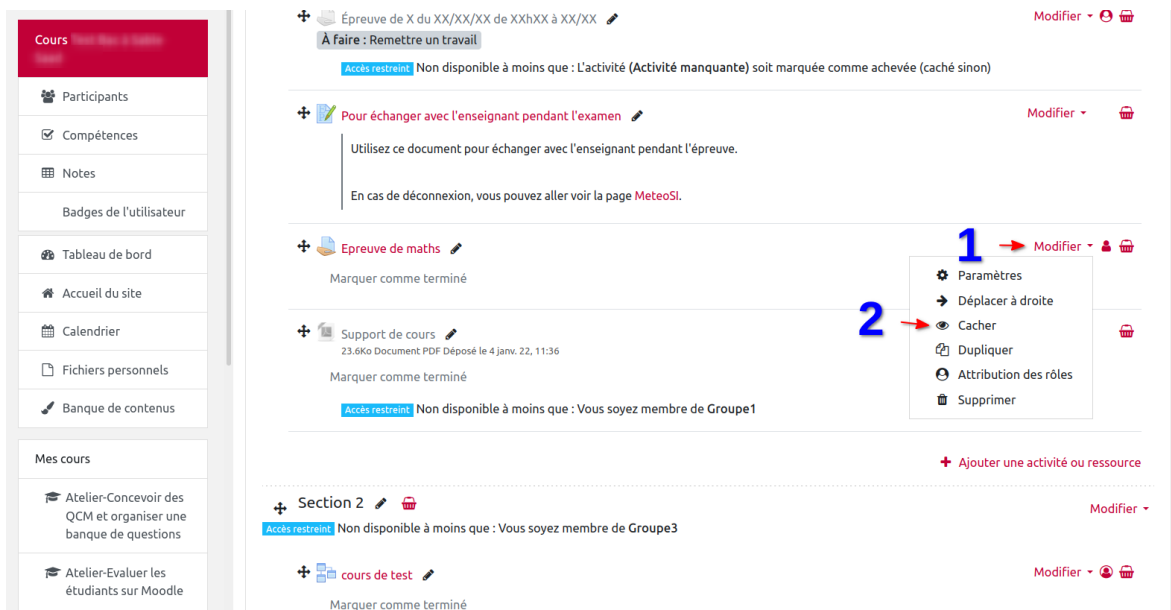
Cours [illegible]

Participants

Compétences

Notes

Badges de l'utilisateur

Tableau de bord

Accueil du site

Calendrier

Fichiers personnels

Banque de contenus

Mes cours

Atelier-Concevoir des QCM et organiser une banque de questions

Atelier-Evaluer les étudiants sur Moodle

Épreuve de X du XX/XX/XX de XXhXX à XX/XX

Modifier

À faire : Remettre un travail

Accès restreint Non disponible à moins que : L'activité (Activité manquante) soit marquée comme achevée (caché sinon)

Pour échanger avec l'enseignant pendant l'examen

Modifier

Utilisez ce document pour échanger avec l'enseignant pendant l'épreuve.

En cas de déconnexion, vous pouvez aller voir la page MeteoSI.

Epreuve de maths

1

Modifier

Marquer comme terminé

Paramètres

Déplacer à droite

2

Cacher

Dupliquer

Attribution des rôles

Supprimer

Support de cours

23.6Ko Document PDF Déposé le 4 janv. 22, 11:36

Marquer comme terminé

Accès restreint Non disponible à moins que : Vous soyez membre de Groupe1

Ajouter une activité ou ressource

Section 2

Modifier

Accès restreint Non disponible à moins que : Vous soyez membre de Groupe3

cours de test

Modifier

Marquer comme terminé